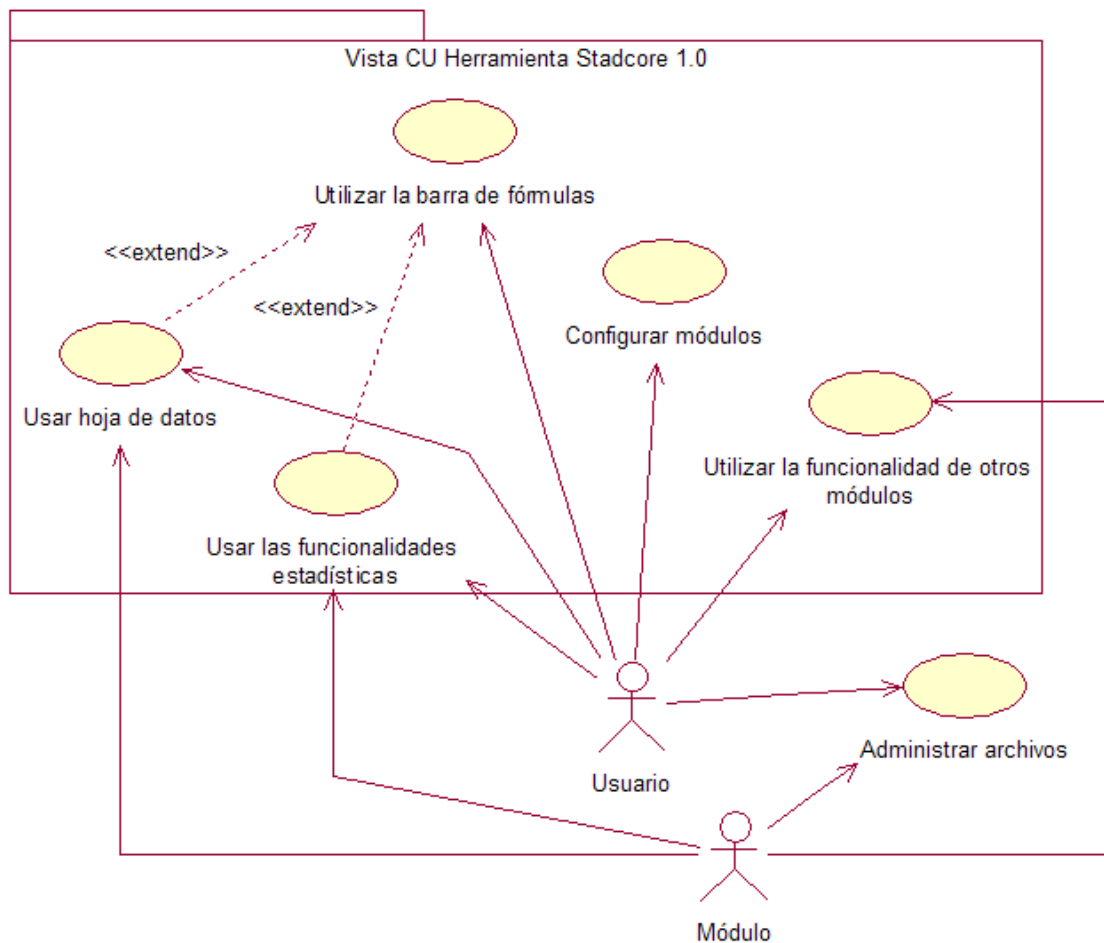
Vista CU Herramienta Stadcore 1.0

Utilizar la barra de fórmulas

<<extend>>

<<extend>>

Configurar módulos

Usar hoja de datos

Utilizar la funcionalidad de otros módulos

Usar las funcionalidades estadísticas

Usuario

Administrar archivos

Módulo